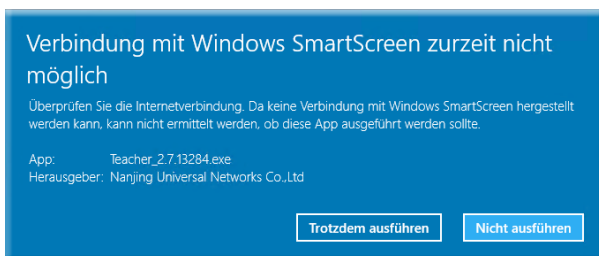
Verbindung mit Windows SmartScreen zurzeit nicht möglich

Überprüfen Sie die Internetverbindung. Da keine Verbindung mit Windows SmartScreen hergestellt werden kann, kann nicht ermittelt werden, ob diese App ausgeführt werden sollte.

App: Teacher_2.7.13284.exe
Herausgeber: Nanjing Universal Networks Co.,Ltd

Trotzdem ausführen

Nicht ausführen